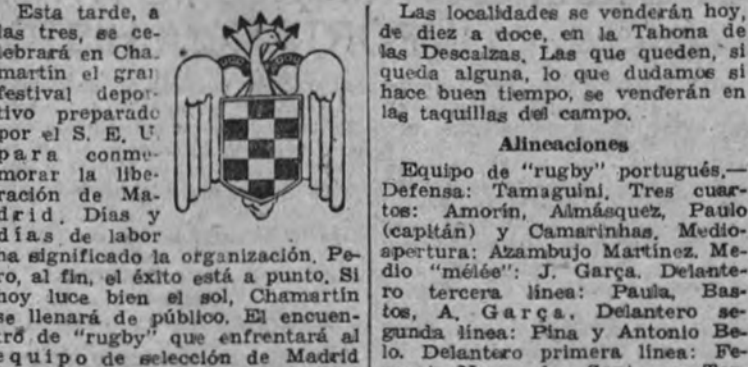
Esta tarde, a las tres, se celebrará en Chamartín el gran festival deportivo preparado por el S. E. U. para conmemorar la liberación de Madrid. Días y días de labor ha significado la organización. Pero, al fin, el éxito está a punto. Si hoy luce bien el sol, Chamartín se llenará de público. El encuentro de "rugby" que enfrentará al equipo de selección de Madrid

Las localidades se venderán hoy, de diez a doce, en la Tahona de las Descalzas. Las que queden, si queda alguna, lo que dudamos si hace buen tiempo, se venderán en las taquillas del campo.

Alineaciones

Equipo de "rugby" portugués.—Defensa: Tamaguini. Tres cuartos: Amorín, Almásquez, Paulo (capitán) y Camarinhas. Medio apertura: Azambujo Martínez. Medio "mêlée": J. Garça. Delantero tercera línea: Paula, Bastos, A. Garça. Delantero segunda línea: Pina y Antonio Belo. Delantero primera línea: Fe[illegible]